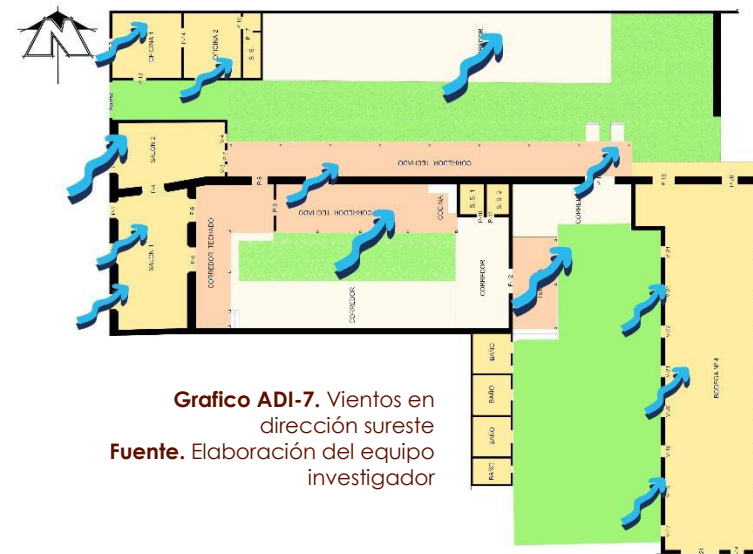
OFICINA 1
OFICINA 2
S. S.
SALON 2
CORREDOR TECHADO
CORREDOR TECHADO
COCINA
S. S. 1
S. S. 2
CORREDOR TECHADO
SALON 1
CORREDOR
CORREDOR
BAÑO
BAÑO
BAÑO
BAÑO
BODEGA Nº 4

**Grafico ADI-7.** Vientos en dirección sureste
**Fuente.** Elaboración del equipo investigador